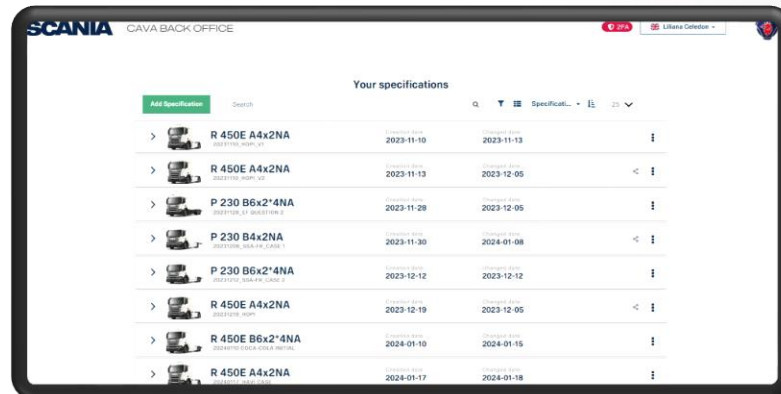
SCANIA CAVA BACK OFFICE

2FA Liliana Celedon

Your specifications

Add Specification Search

Specificati... 25

| | Created date | Changed date |
|---|---|---|
| R 450E A4x2NA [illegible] | 2023-11-10 | 2023-11-13 |
| R 450E A4x2NA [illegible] | 2023-11-13 | 2023-12-05 |
| P 230 B6x2*4NA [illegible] | 2023-11-28 | 2023-12-05 |
| P 230 B4x2NA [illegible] | 2023-11-30 | 2024-01-08 |
| P 230 B6x2*4NA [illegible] | 2023-12-12 | 2023-12-12 |
| R 450E A4x2NA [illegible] | 2023-12-19 | 2023-12-05 |
| R 450E B6x2*4NA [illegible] | 2024-01-10 | 2024-01-15 |
| R 450E A4x2NA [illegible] | 2024-01-17 | 2024-01-18 |